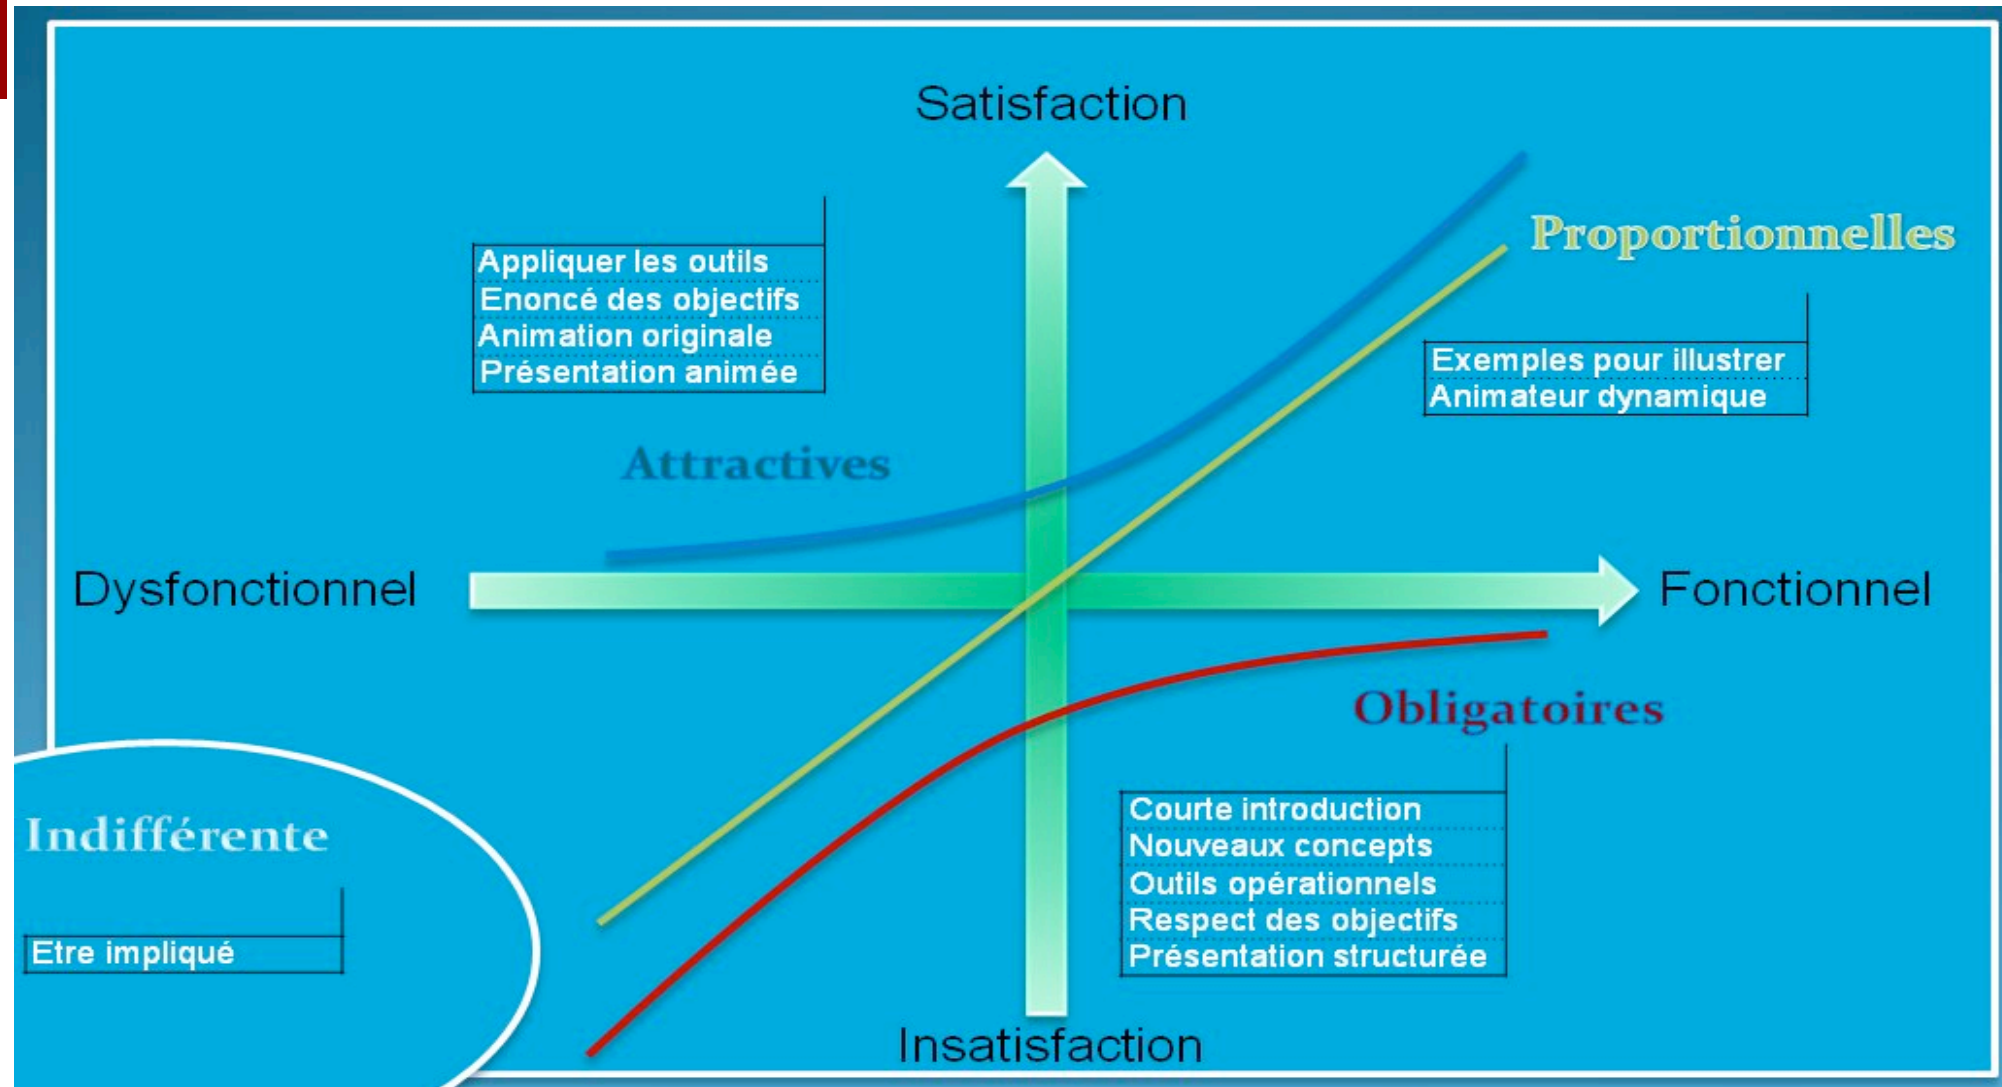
Satisfaction

Appliquer les outils
Enoncé des objectifs
Animation originale
Présentation animée

Proportionnelles

Exemples pour illustrer
Animateur dynamique

Attractives

Dysfonctionnel

Fonctionnel

Obligatoires

Courte introduction
Nouveaux concepts
Outils opérationnels
Respect des objectifs
Présentation structurée

Indifférente

Etre impliqué

Insatisfaction